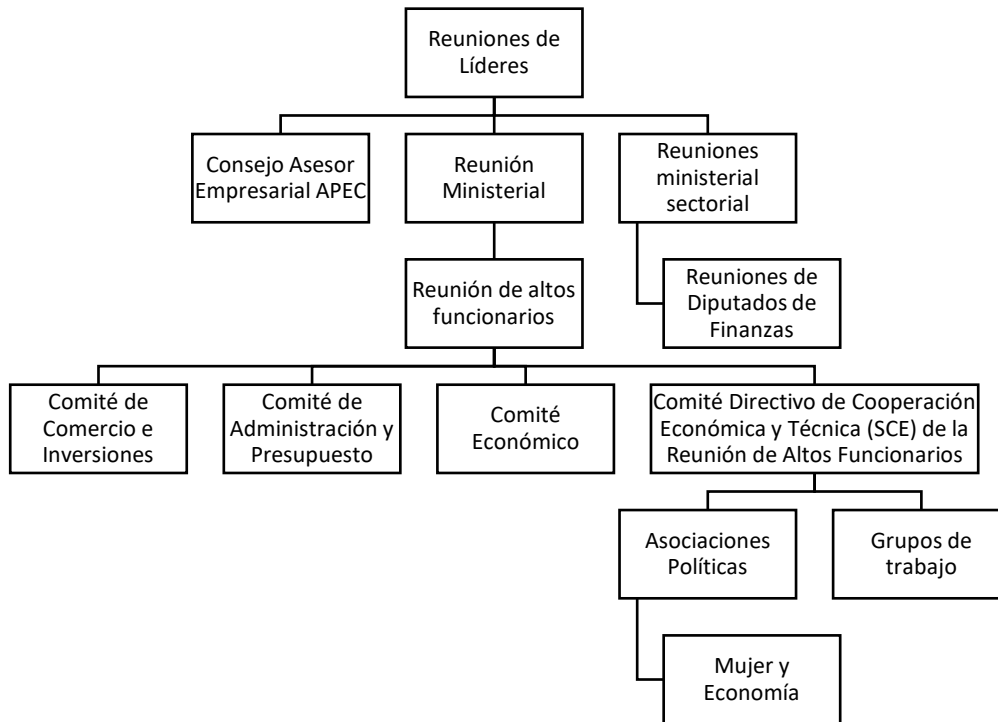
Reuniones de Líderes

Consejo Asesor Empresarial APEC

Reunión Ministerial

Reuniones ministerial sectorial

Reuniones de Diputados de Finanzas

Reunión de altos funcionarios

Comité de Comercio e Inversiones

Comité de Administración y Presupuesto

Comité Económico

Comité Directivo de Cooperación Económica y Técnica (SCE) de la Reunión de Altos Funcionarios

Asociaciones Políticas

Grupos de trabajo

Mujer y Economía